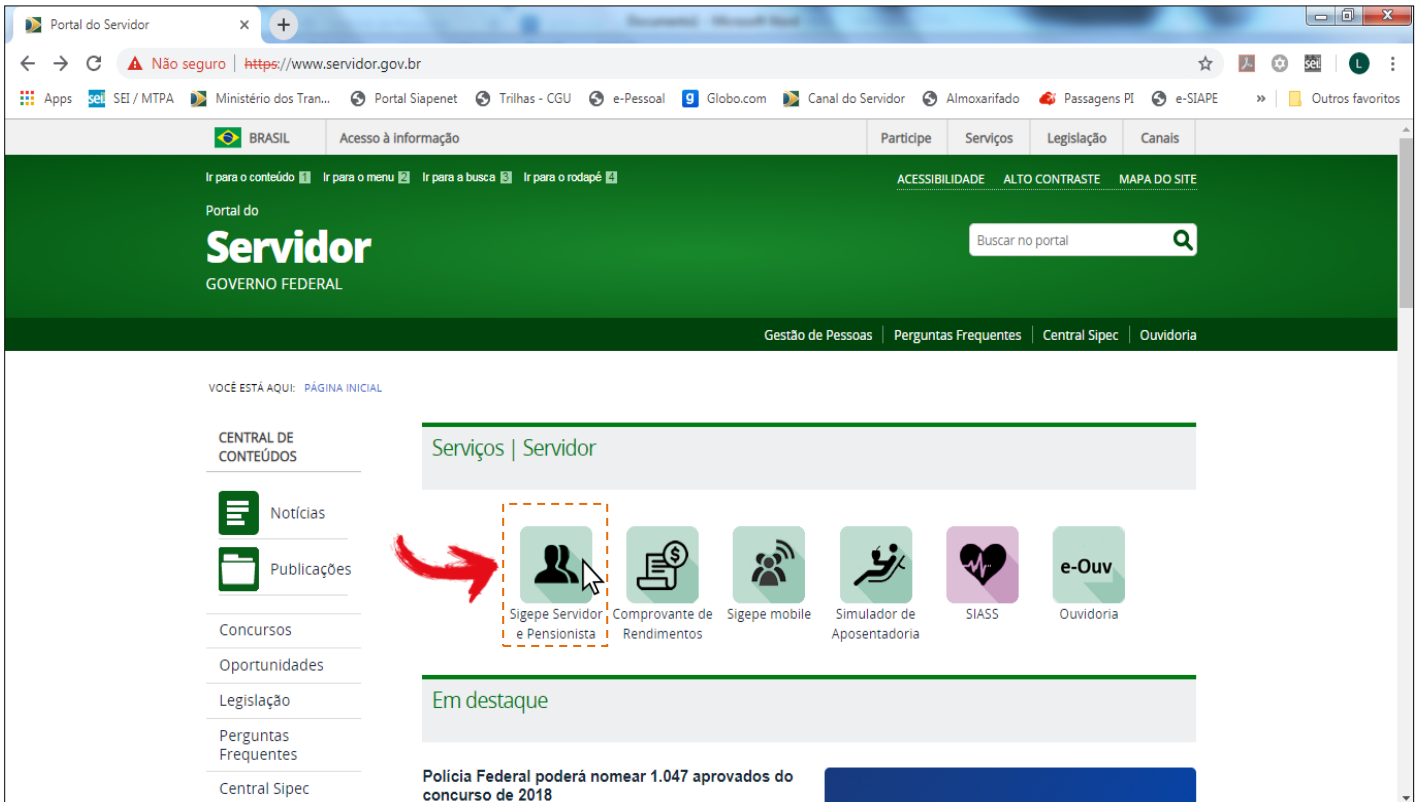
Portal do Servidor ×
Documento1 - Microsoft Word
Não seguro | https://www.servidor.gov.br
Apps SEI / MTPA Ministério dos Tran... Portal Siapenet Trilhas - CGU e-Pessoal Globo.com Canal do Servidor Almoxarifado Passagens PI e-SIAPE » Outros favoritos
BRASIL Acesso à informação Participe Serviços Legislação Canais
Ir para o conteúdo 1 Ir para o menu 2 Ir para a busca 3 Ir para o rodapé 4
ACESSIBILIDADE ALTO CONTRASTE MAPA DO SITE
Portal do
Servidor
GOVERNO FEDERAL
Buscar no portal
Gestão de Pessoas | Perguntas Frequentes | Central Sipec | Ouvidoria
VOCÊ ESTÁ AQUI: PÁGINA INICIAL
CENTRAL DE CONTEÚDOS
Notícias
Publicações
Concursos
Oportunidades
Legislação
Perguntas Frequentes
Central Sipec
Serviços | Servidor
Sigepe Servidor e Pensionista
Comprovante de Rendimentos
Sigepe mobile
Simulador de Aposentadoria
SIASS
e-Ouv
Ouvidoria
Em destaque
Polícia Federal poderá nomear 1.047 aprovados do concurso de 2018